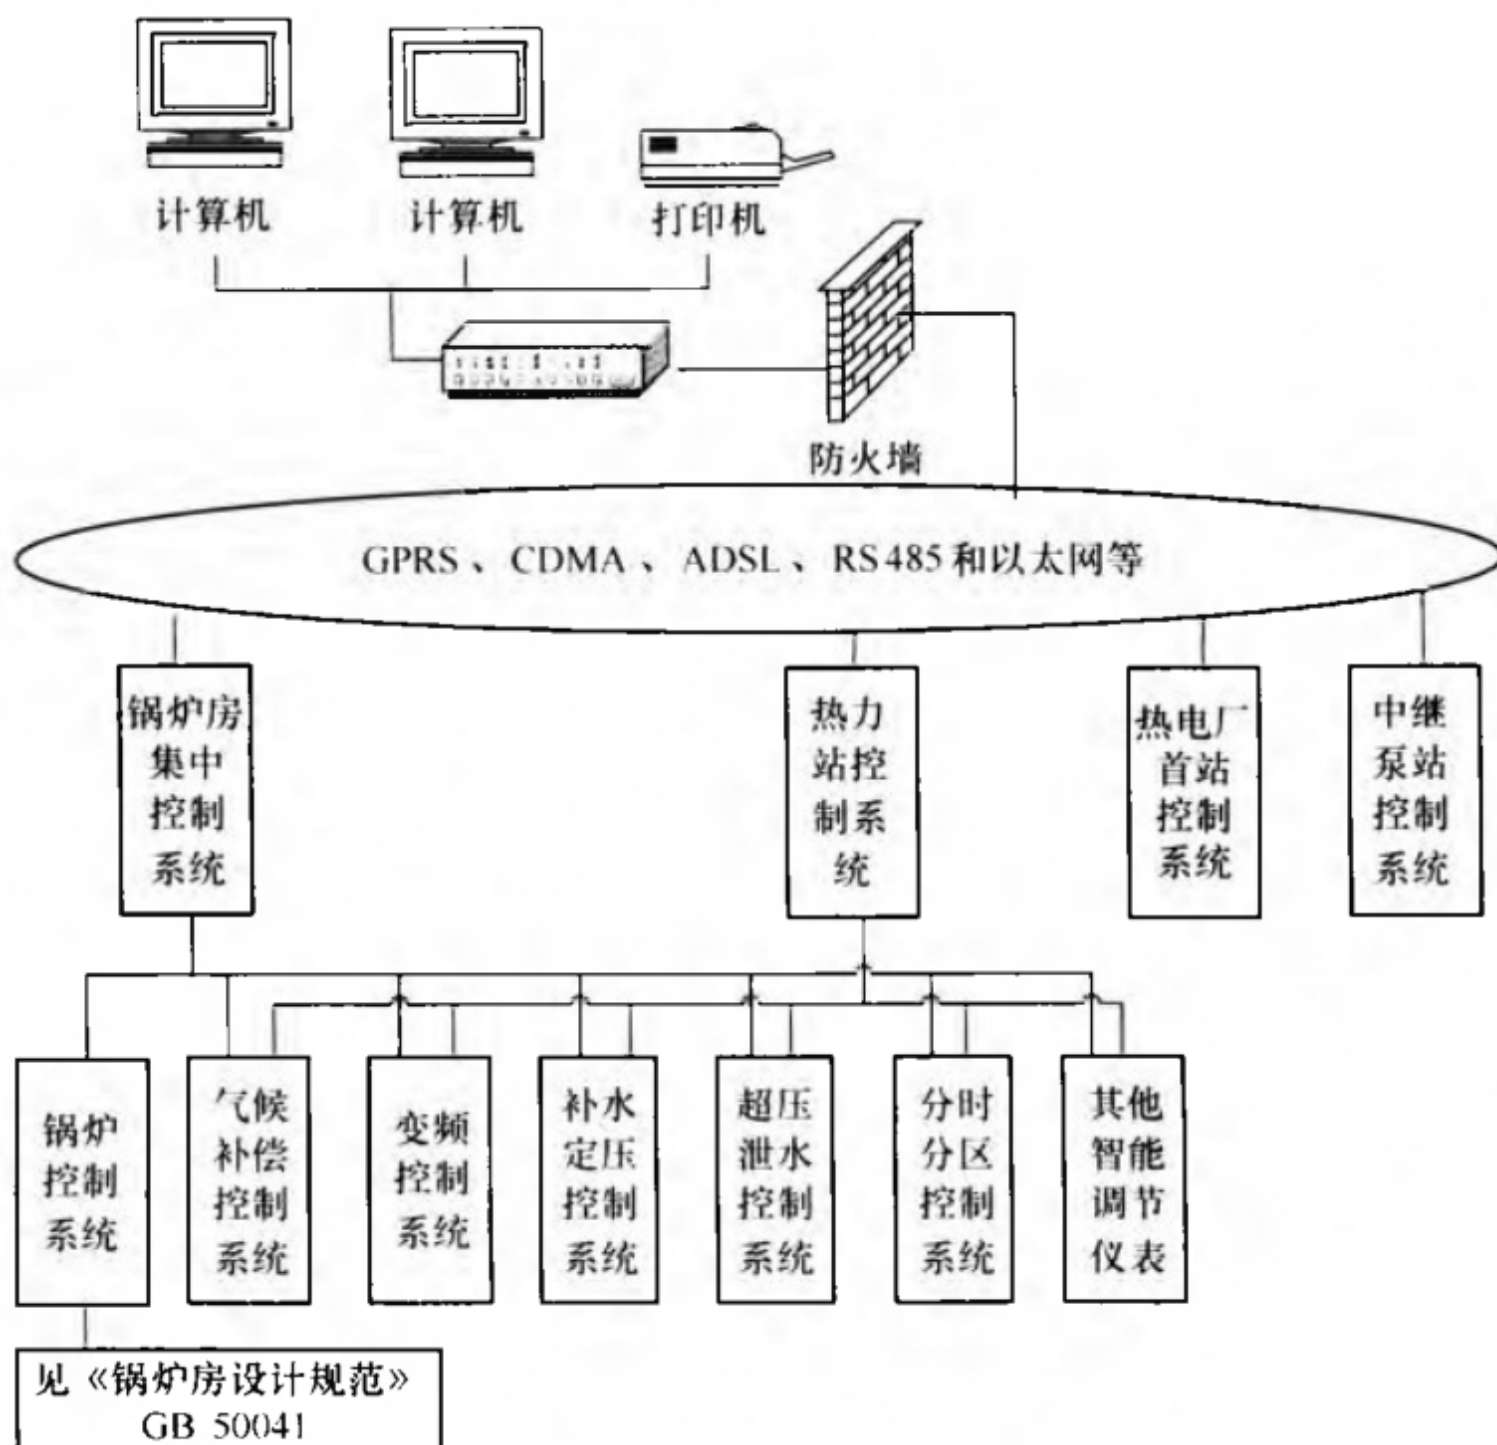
计算机

计算机

打印机

防火墙

GPRS、CDMA、ADSL、RS485和以太网等

锅炉房集中控制系统

热力站控制系统

热电厂首站控制系统

中继泵站控制系统

锅炉控制系统

气候补偿控制系统

变频控制系统

补水定压控制系统

超压泄水控制系统

分时分区控制系统

其他智能调节仪表

见《锅炉房设计规范》GB 50041